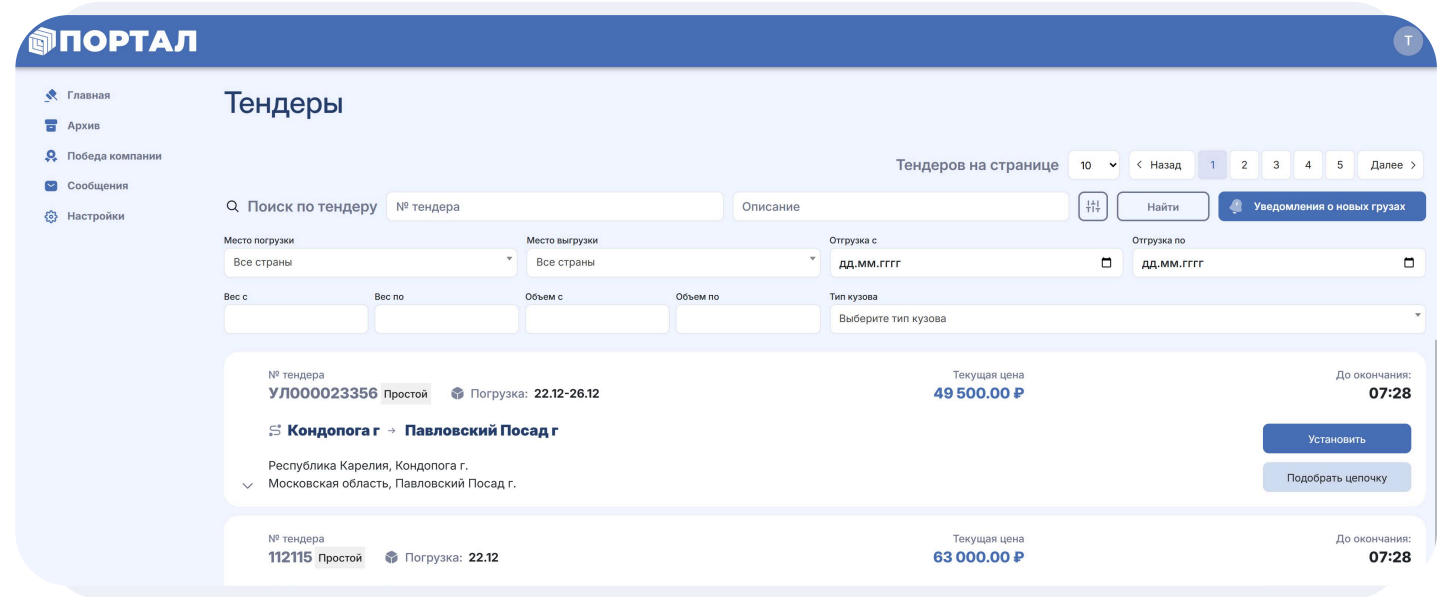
ПОРТАЛ

T

Главная
Архив
Победа компании
Сообщения
Настройки

Тендеры

Тендеров на странице 10 < Назад 1 2 3 4 5 Далее >

Поиск по тендеру № тендера Описание Найти Уведомления о новых грузах

Место погрузки
Все страны
Место выгрузки
Все страны
Отгрузка с
дд.мм.гггг
Отгрузка по
дд.мм.гггг

Вес с
Вес по
Объем с
Объем по
Тип кузова
Выберите тип кузова

№ тендера
УЛ000023356 Простой Погрузка: 22.12-26.12
Текущая цена
49 500.00 ₽
До окончания:
07:28

Кондопога г → Павловский Посад г

Установить

Республика Карелия, Кондопога г.
Московская область, Павловский Посад г.

Подобрать цепочку

№ тендера
112115 Простой Погрузка: 22.12
Текущая цена
63 000.00 ₽
До окончания:
07:28